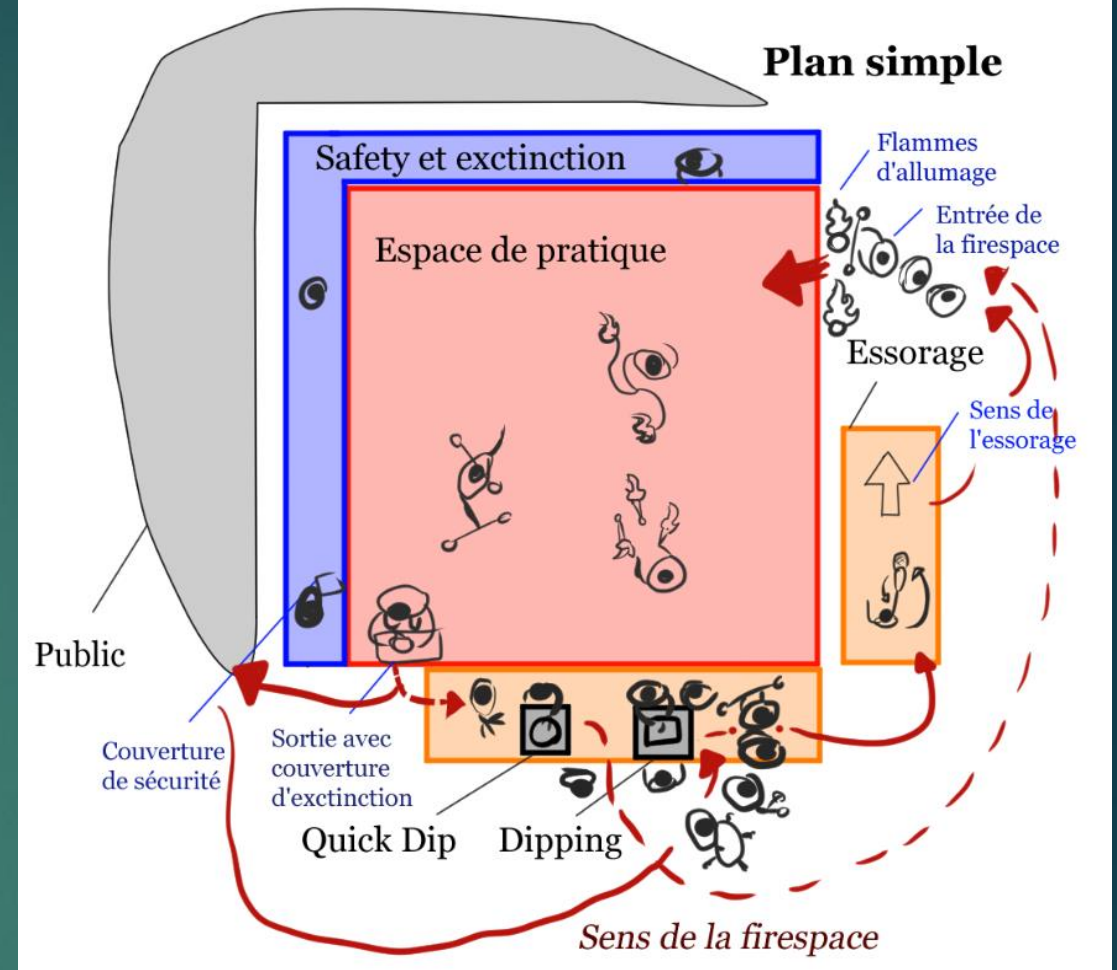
Plan simple

Safety et exctinction

Espace de pratique

Flammes d'allumage

Entrée de la firespace

Essorage

Sens de l'essorage

Public

Couverture de sécurité

Sortie avec couverture d'exctinction

Quick Dip

Dipping

Sens de la firespace